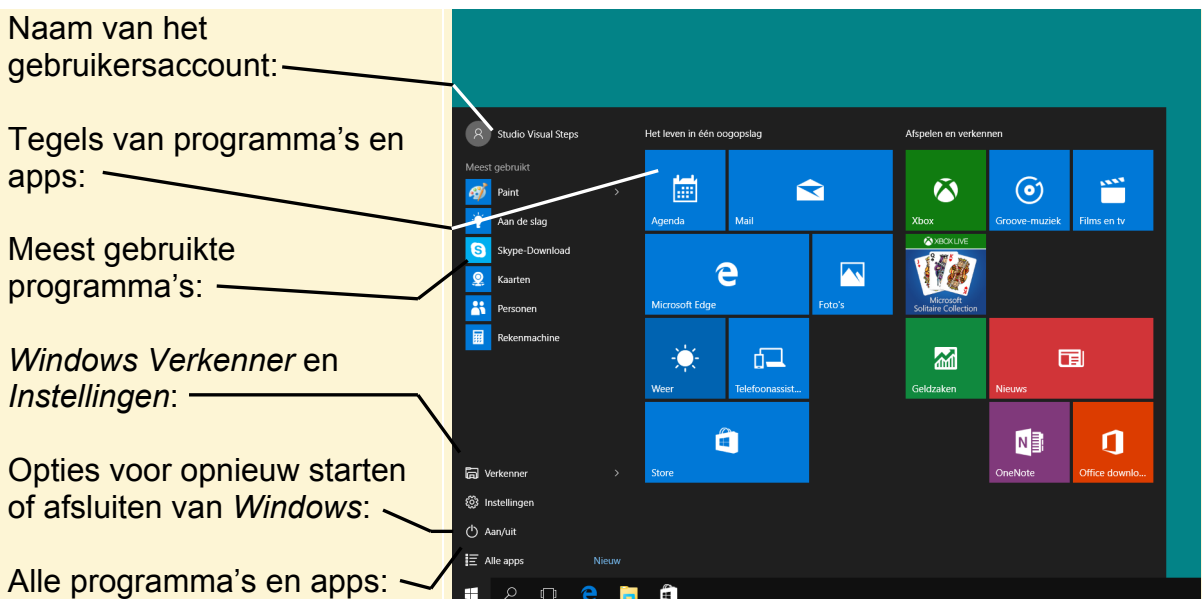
Naam van het gebruikersaccount:

Tegels van programma's en apps:

Meest gebruikte programma's:

*Windows Verkenner* en *Instellingen*:

Opties voor opnieuw starten of afsluiten van *Windows*:

Alle programma's en apps:

Studio Visual Steps

Meest gebruikt

Paint

Aan de slag

Skype-Download

Kaarten

Personen

Rekenmachine

Verkenner

Instellingen

Aan/uit

Alle apps

Nieuw

Het leven in één oogopslag

Agenda

Mail

Microsoft Edge

Foto's

Weer

Telefoonassist...

Store

Afspelen en verkennen

Xbox

Groove-muziek

Films en tv

XBOX LIVE

Microsoft Solitaire Collection

Geldzaken

Nieuws

OneNote

Office downlo...